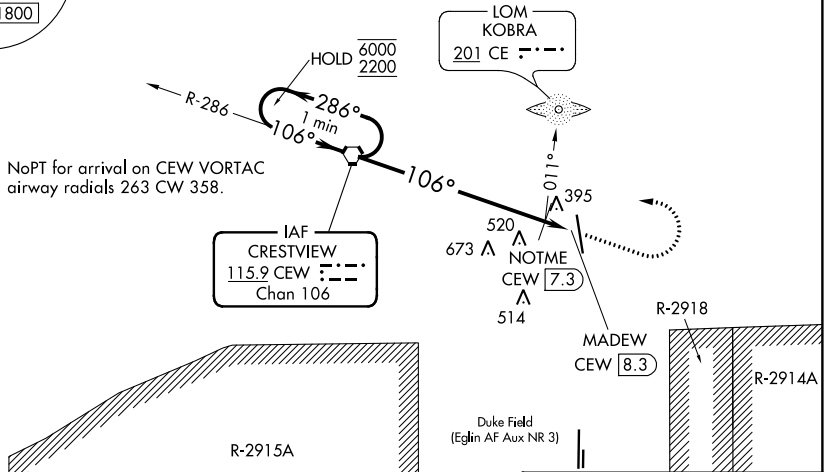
1800

LOM
KOBRA
201 CE

HOLD $\frac{6000}{2200}$

R-286

286°
1 min
106°

NoPT for arrival on CEW VORTAC airway radials 263 CW 358.

106°

011°

395

520

673

NOTME
CEW 7.3

514

IAF
CRESTVIEW
115.9 CEW
Chan 106

MADEW
CEW 8.3

R-2918

R-2914A

Duke Field
(Eglin AF Aux NR 3)

R-2915A